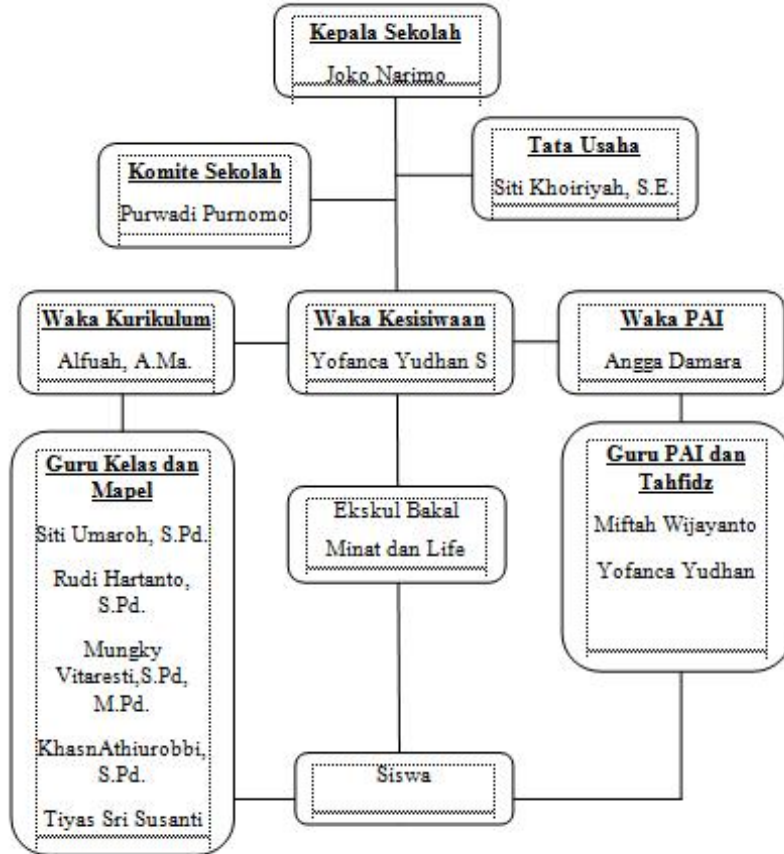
Kepala Sekolah

Joko Narimo

Komite Sekolah

Purwadi Purnomo

Tata Usaha

Siti Khoiriyah, S.E.

Waka Kurikulum

Alfuah, A.Ma.

Waka Kesisiwaan

Yofanca Yudhan S

Waka PAI

Angga Damara

Guru Kelas dan Mapel

Siti Umaroh, S.Pd.

Rudi Hartanto, S.Pd.

Mungky Vitaresti,S.Pd, M.Pd.

KhasnAthiurobbi, S.Pd.

Tiyas Sri Susanti

Ekskul Bakal Minat dan Life

Guru PAI dan Tahfidz

Miftah Wijayanto

Yofanca Yudhan

Siswa